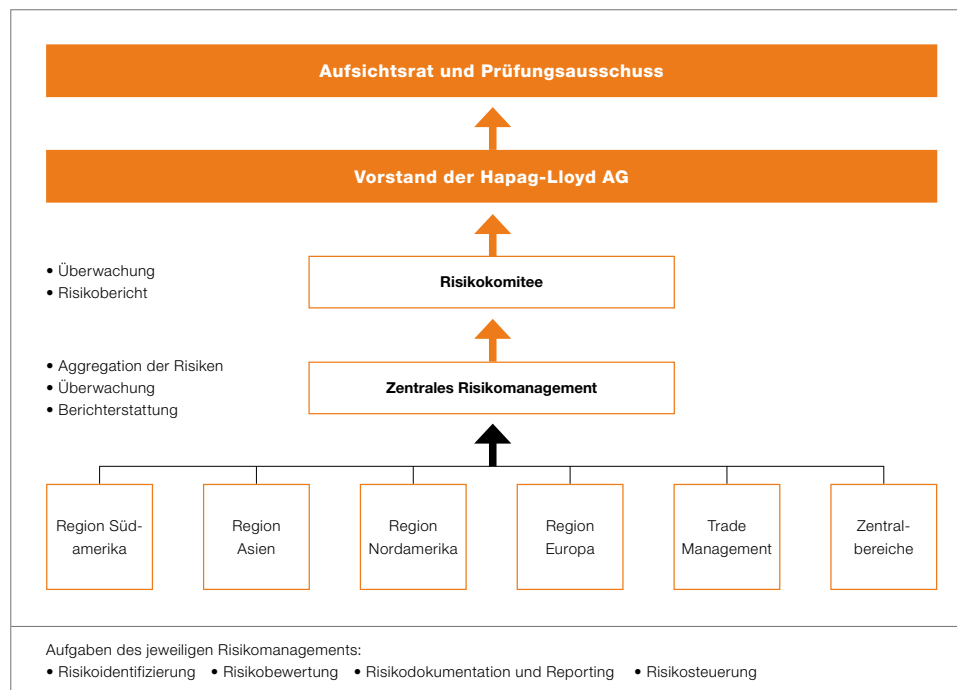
Aufsichtsrat und Prüfungsausschuss

Vorstand der Hapag-Lloyd AG

• Überwachung
• Risikobericht

Risikokomitee

• Aggregation der Risiken
• Überwachung
• Berichterstattung

Zentrales Risikomanagement

Region Süd-amerika

Region Asien

Region Nordamerika

Region Europa

Trade Management

Zentral-bereiche

Aufgaben des jeweiligen Risikomanagements:
• Risikoidentifizierung • Risikobewertung • Risikodokumentation und Reporting • Risikosteuerung